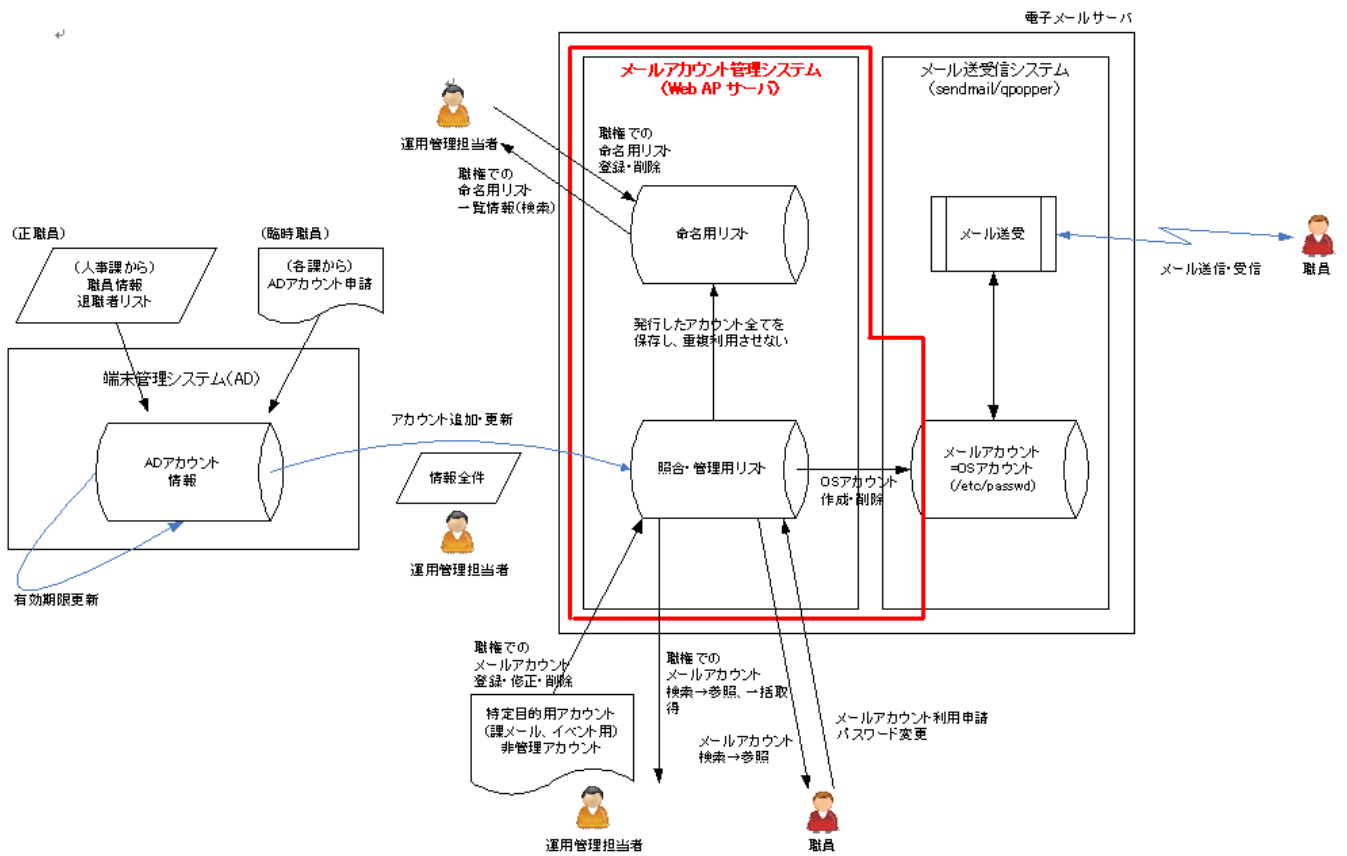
↵

電子メールサーバ

メールアカウント管理システム
(Web AP サーバ)

メール送受信システム
(sendmail/qpopper)

運用管理担当者

職権での
命名用リスト
登録・削除

職権での
命名用リスト
一覧情報(検索)

命名用リスト

メール送受

メール送信・受信

職員

(正職員)

(臨時職員)

(人事課から)
職員情報
退職者リスト

(各課から)
ADアカウント申請

発行したアカウント全てを
保存し、重複利用させない

端末管理システム(AD)

アカウント追加・更新

ADアカウント
情報

情報全件

照合・管理用リスト

OSアカウント
作成・削除

メールアカウント
=OSアカウント
(/etc/passwd)

運用管理担当者

有効期限更新

職権での
メールアカウント
登録・修正・削除

職権での
メールアカウント
検索→参照、一括取得

メールアカウント利用申請
パスワード変更

特定目的用アカウント
(課メール、イベント用)
非管理アカウント

メールアカウント
検索→参照

運用管理担当者

職員